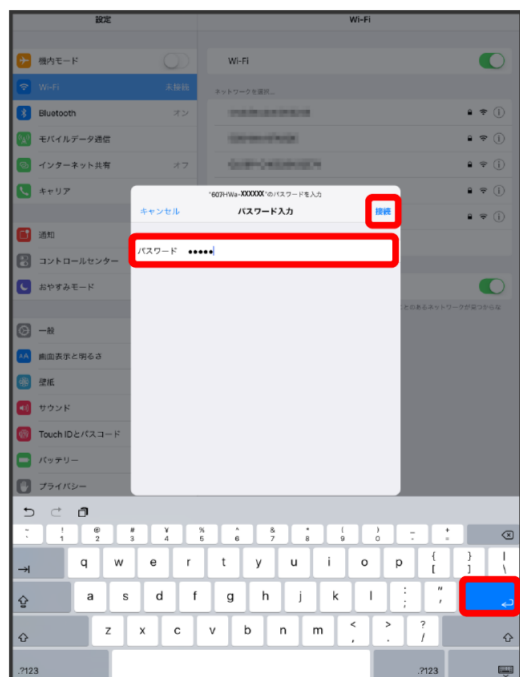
設定

Wi-Fi

機内モード

Wi-Fi 未接続

Bluetooth オン

モバイルデータ通信

インターネット共有 オフ

キャリア

通知

コントロールセンター

おやすみモード

一般

画面表示と明るさ

壁紙

サウンド

Touch IDとパスコード

バッテリー

プライバシー

Wi-Fi

ネットワークを選択...

"601HWa-XXXXXX"のパスワードを入力

キャンセル

パスワード入力

接続

パスワード ●●●●●

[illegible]

~ ` ! 1 @ 2 # 3 ¥ 4 % 5 ^ 6 & 7 * 8 ( 9 ) 0 _ - + =

q w e r t y u i o p { [ } ] | \

a s d f g h j k l : ; " '

z x c v b n m < , > . ? /

.?123

.?123